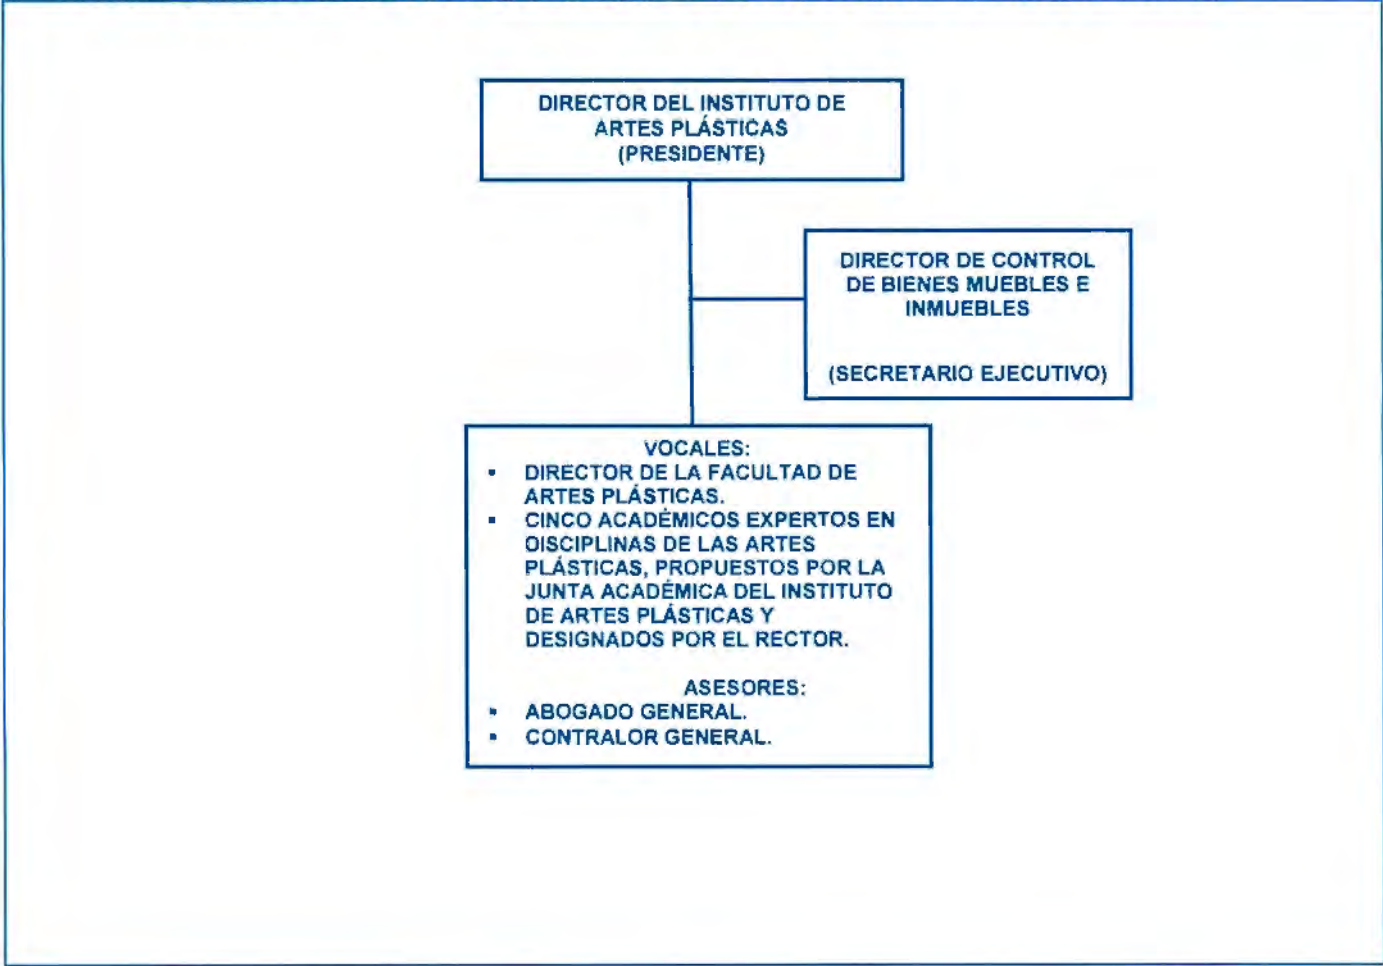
DIRECTOR DEL INSTITUTO DE ARTES PLÁSTICAS (PRESIDENTE)

DIRECTOR DE CONTROL DE BIENES MUEBLES E INMUEBLES

(SECRETARIO EJECUTIVO)

VOCALES:
- DIRECTOR DE LA FACULTAD DE ARTES PLÁSTICAS.
- CINCO ACADÉMICOS EXPERTOS EN OISCIPLINAS DE LAS ARTES PLÁSTICAS, PROPUESTOS POR LA JUNTA ACADÉMICA DEL INSTITUTO DE ARTES PLÁSTICAS Y DESIGNADOS POR EL RECTOR.

ASESORES:
- ABOGADO GENERAL.
- CONTRALOR GENERAL.